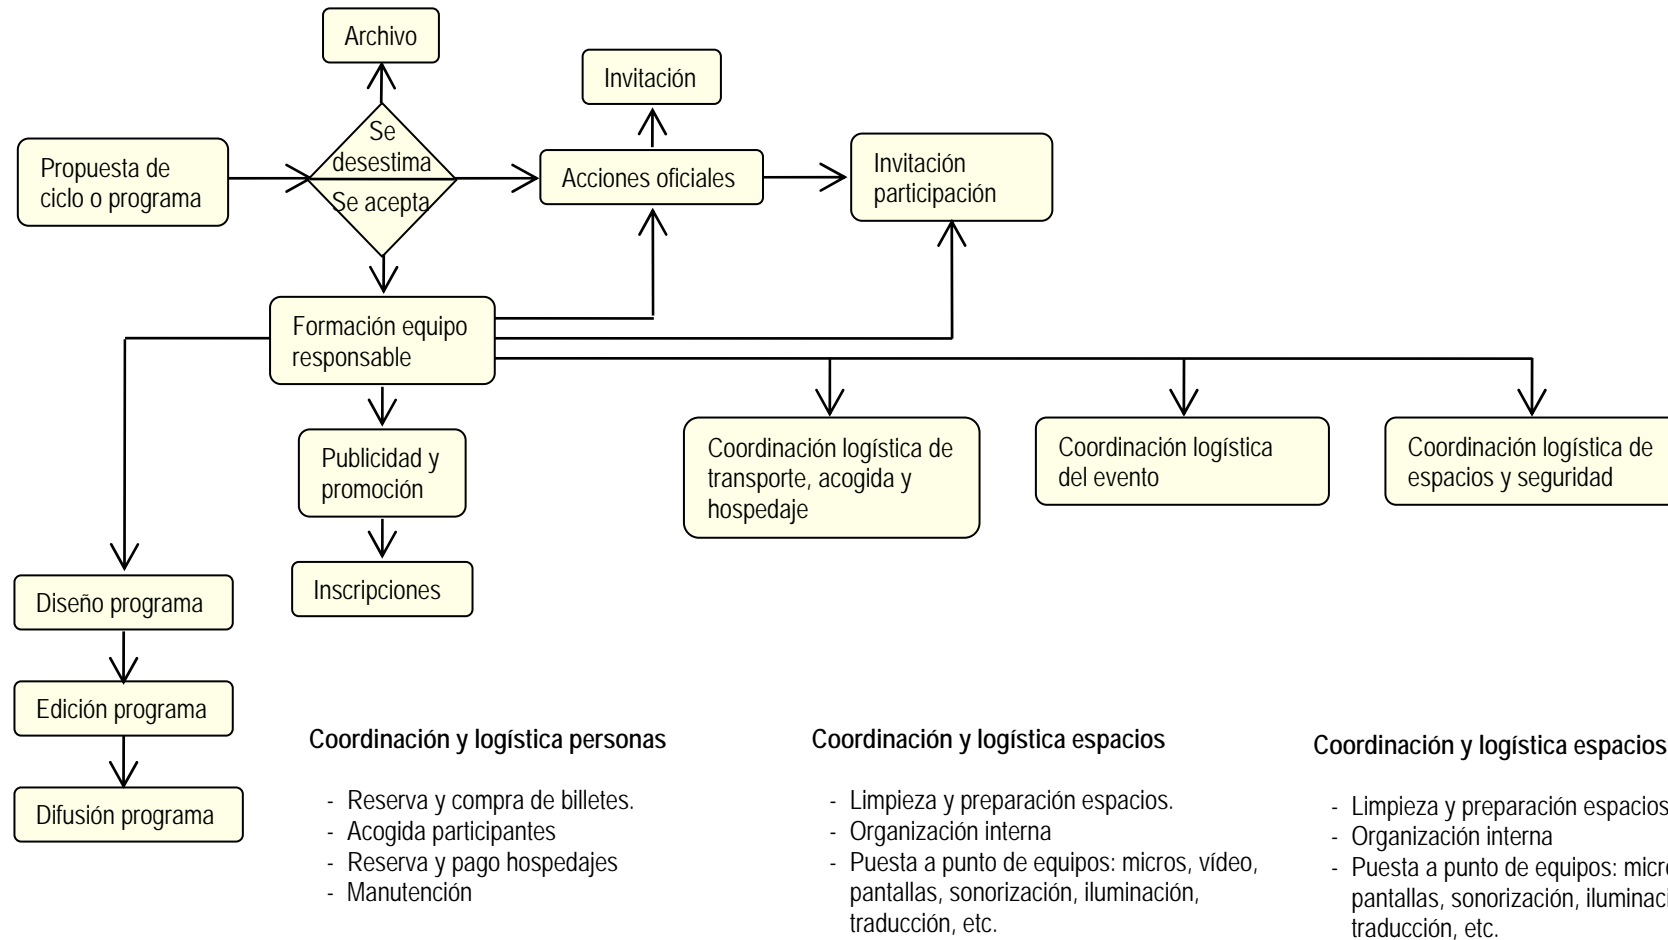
Archivo

Invitación

Propuesta de ciclo o programa

Se desestima

Se acepta

Acciones oficiales

Invitación participación

Formación equipo responsable

Publicidad y promoción

Inscripciones

Coordinación logística de transporte, acogida y hospedaje

Coordinación logística del evento

Coordinación logística de espacios y seguridad

Diseño programa

Edición programa

Difusión programa

**Coordinación y logística personas**

- Reserva y compra de billetes.
- Acogida participantes
- Reserva y pago hospedajes
- Manutención

**Coordinación y logística espacios**

- Limpieza y preparación espacios.
- Organización interna
- Puesta a punto de equipos: micros, vídeo, pantallas, sonorización, iluminación, traducción, etc.

**Coordinación y logística espacios**

- Limpieza y preparación espacios
- Organización interna
- Puesta a punto de equipos: micr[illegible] pantallas, sonorización, iluminaci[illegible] traducción, etc.